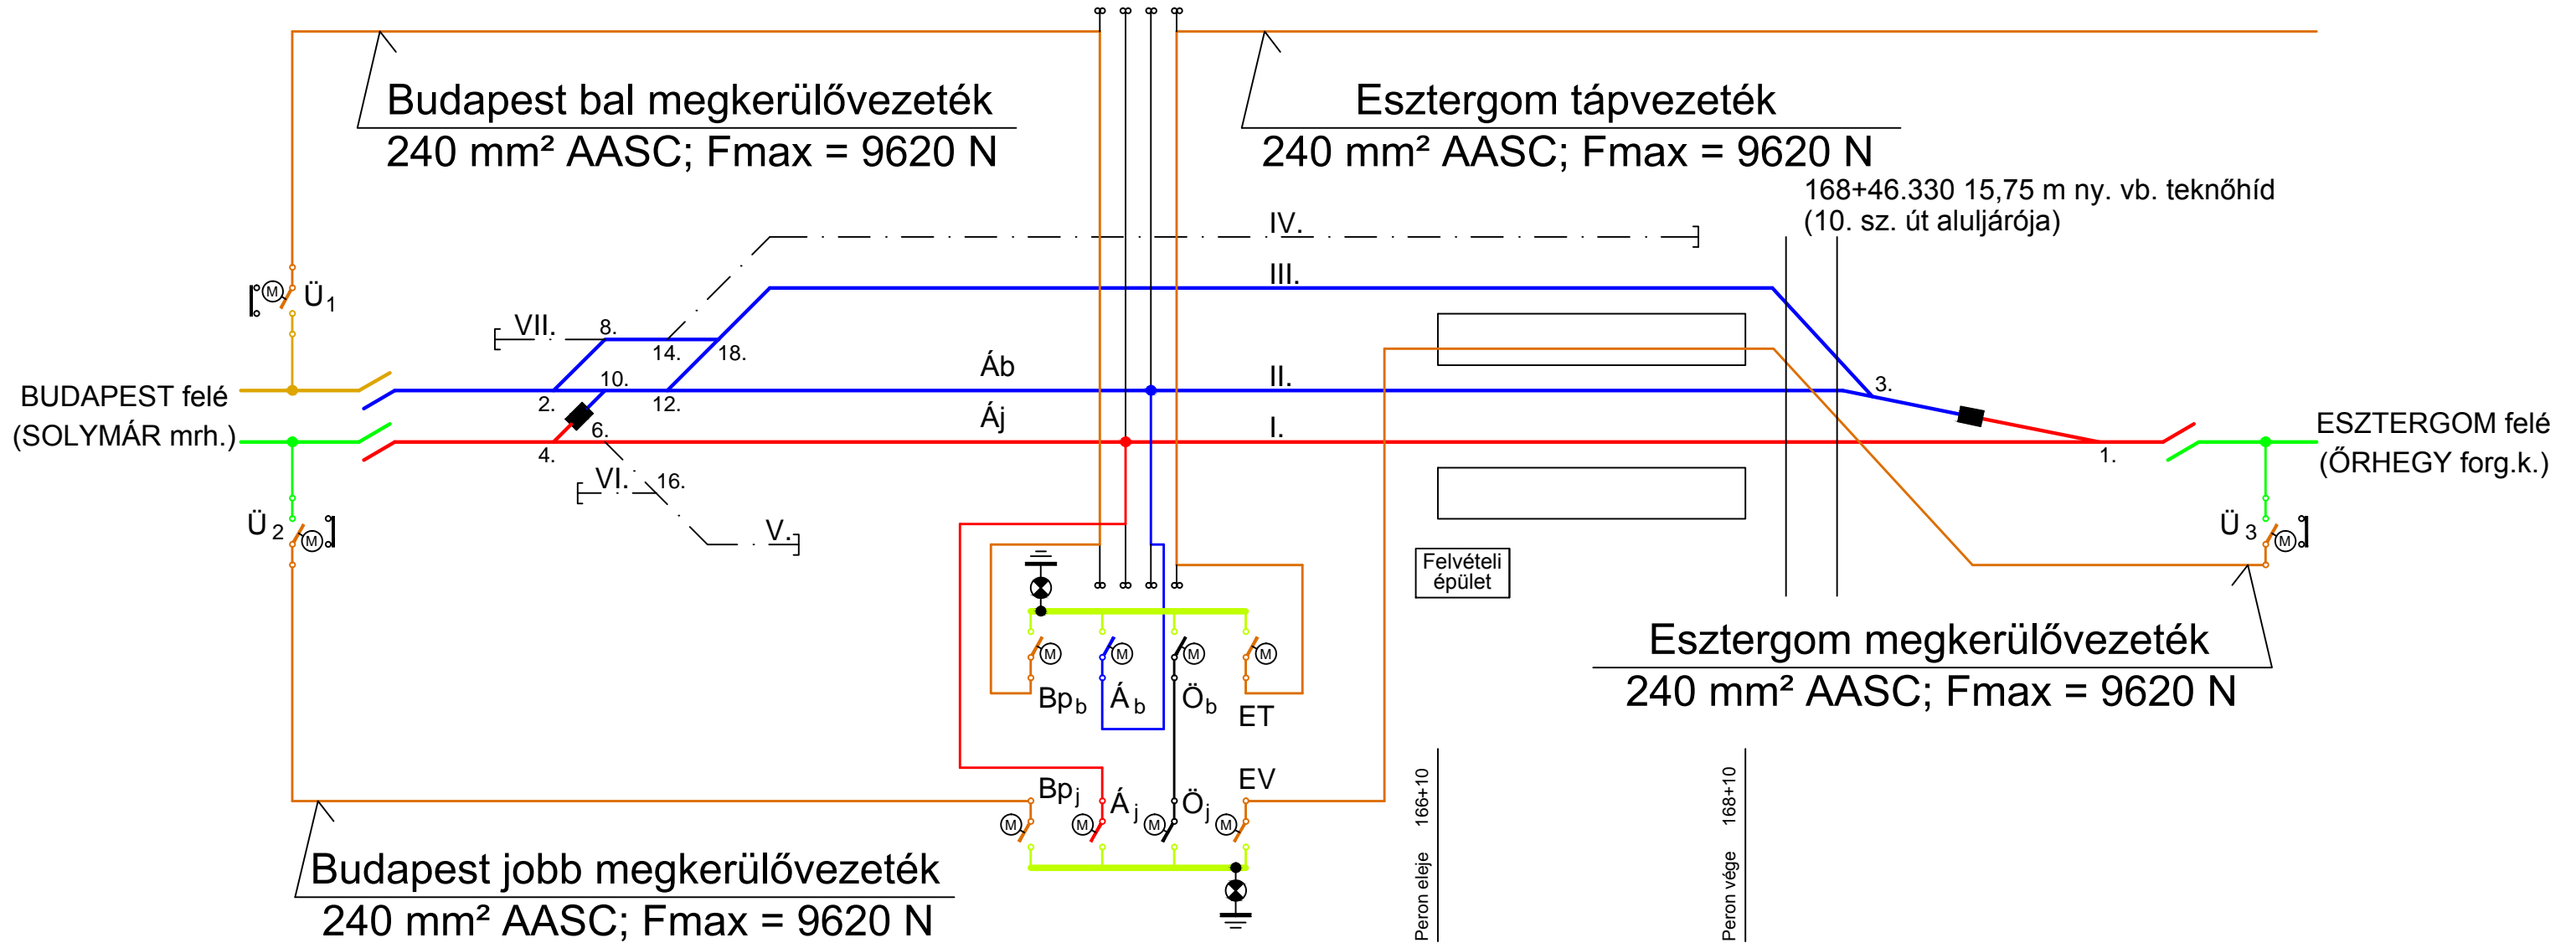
Budapest bal megkerülővezeték
240 mm² AASC; Fmax = 9620 N

Esztergom tápvezeték
240 mm² AASC; Fmax = 9620 N

168+46.330 15,75 m ny. vb. teknőhíd
(10. sz. út aluljárója)

IV.
III.
VII.
8.
14.
18.
Áb
II.
10.
2.
12.
Áj
I.
6.
4.
3.
1.
VI.
16.
V.

Ü$_1$
Ü$_2$
Ü$_3$

BUDAPEST felé
(SOLYMÁR mrh.)

ESZTERGOM felé
(ŐRHEGY forg.k.)

Felvételi épület

Bp$_b$
Á$_b$
Ö$_b$
ET

Bp$_j$
Á$_j$
Ö$_j$
EV

Esztergom megkerülővezeték
240 mm² AASC; Fmax = 9620 N

Budapest jobb megkerülővezeték
240 mm² AASC; Fmax = 9620 N

Peron eleje 166+10
Peron vége 168+10